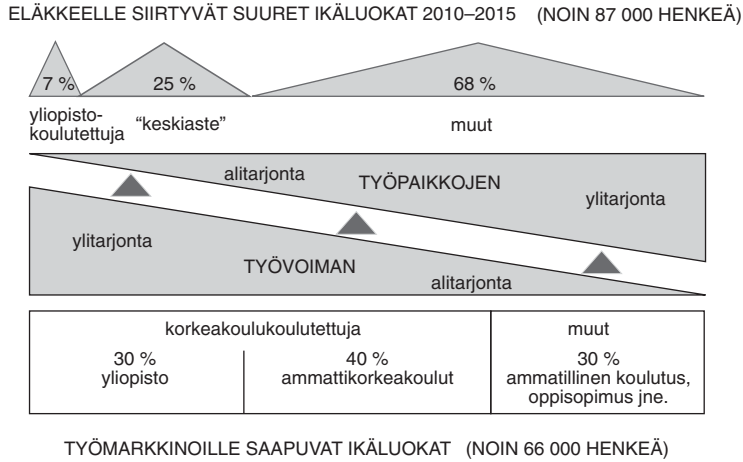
ELÄKKEELLE SIIRTYVÄT SUURET IKÄLUOKAT 2010–2015 (NOIN 87 000 HENKEÄ)

7 %
25 %
68 %

yliopistokoulutettuja
"keskiaste"
muut

alitarjonta
TYÖPAIKKOJEN
ylitarjonta

ylitarjonta
TYÖVOIMAN
alitarjonta

| korkeakoulukoulutettuja | | muut |
|---|---|---|
| 30 % yliopisto | 40 % ammattikorkeakoulut | 30 % ammatillinen koulutus, oppisopimus jne. |

TYÖMARKKINOILLE SAAPUVAT IKÄLUOKAT (NOIN 66 000 HENKEÄ)